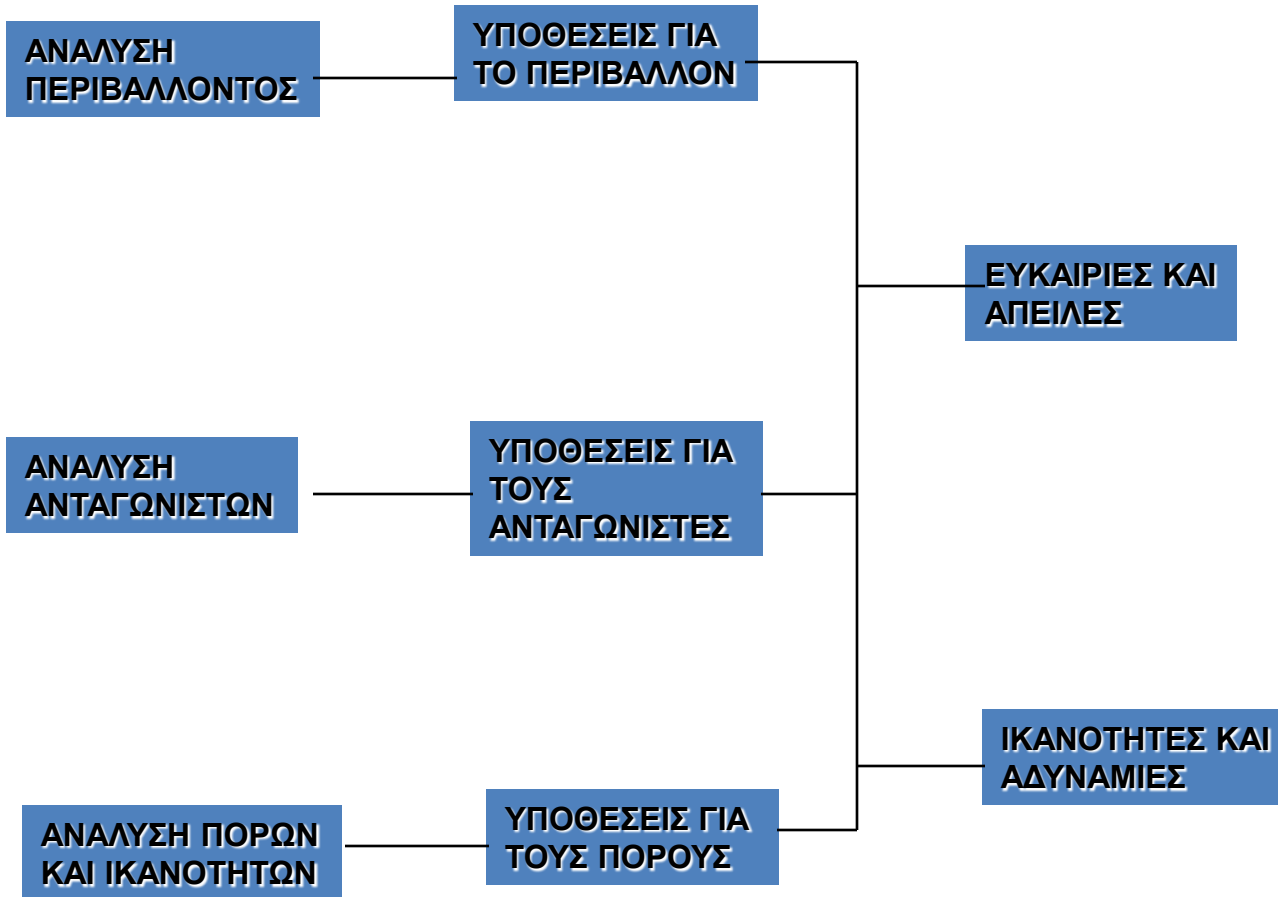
ΑΝΑΛΥΣΗ ΠΕΡΙΒΑΛΛΟΝΤΟΣ

ΥΠΟΘΕΣΕΙΣ ΓΙΑ ΤΟ ΠΕΡΙΒΑΛΛΟΝ

ΕΥΚΑΙΡΙΕΣ ΚΑΙ ΑΠΕΙΛΕΣ

ΑΝΑΛΥΣΗ ΑΝΤΑΓΩΝΙΣΤΩΝ

ΥΠΟΘΕΣΕΙΣ ΓΙΑ ΤΟΥΣ ΑΝΤΑΓΩΝΙΣΤΕΣ

ΙΚΑΝΟΤΗΤΕΣ ΚΑΙ ΑΔΥΝΑΜΙΕΣ

ΑΝΑΛΥΣΗ ΠΟΡΩΝ ΚΑΙ ΙΚΑΝΟΤΗΤΩΝ

ΥΠΟΘΕΣΕΙΣ ΓΙΑ ΤΟΥΣ ΠΟΡΟΥΣ